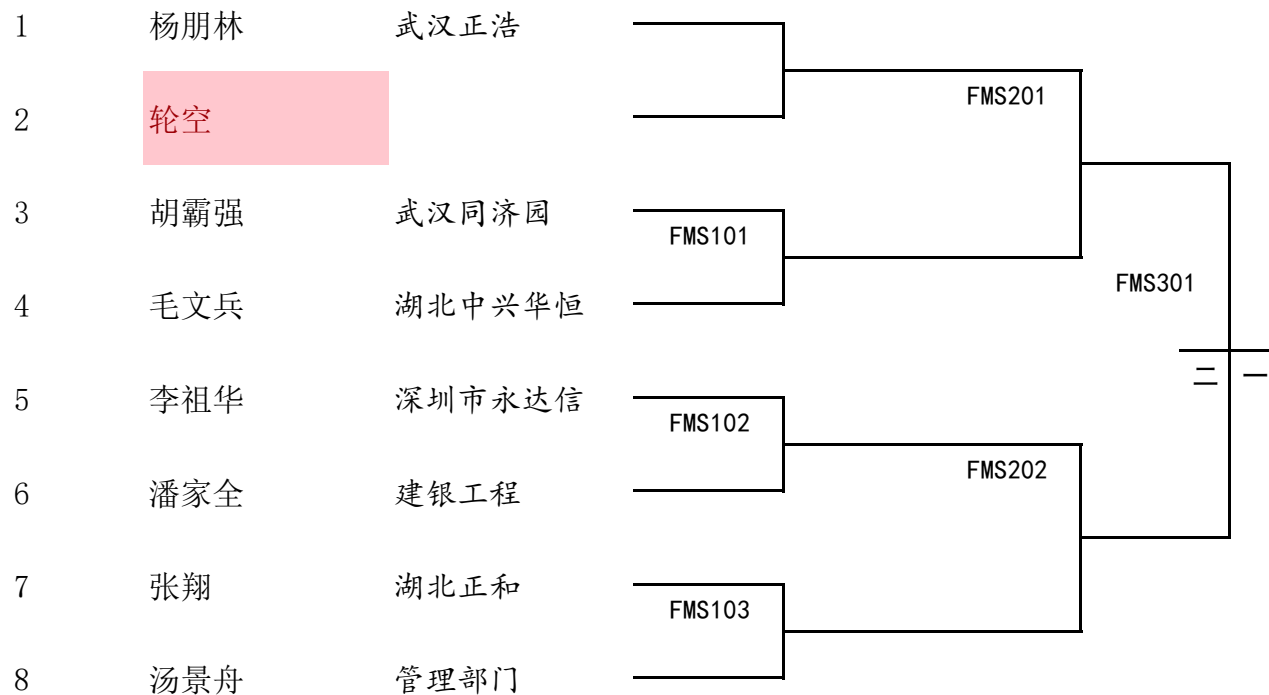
| 1 | 杨朋林 | 武汉正浩 |
|---|---|---|
| 2 | 轮空 | |
| 3 | 胡霸强 | 武汉同济园 |
| 4 | 毛文兵 | 湖北中兴华恒 |
| 5 | 李祖华 | 深圳市永达信 |
| 6 | 潘家全 | 建银工程 |
| 7 | 张翔 | 湖北正和 |
| 8 | 汤景舟 | 管理部门 |

FMS201
FMS101
FMS301
二
一
FMS102
FMS202
FMS103